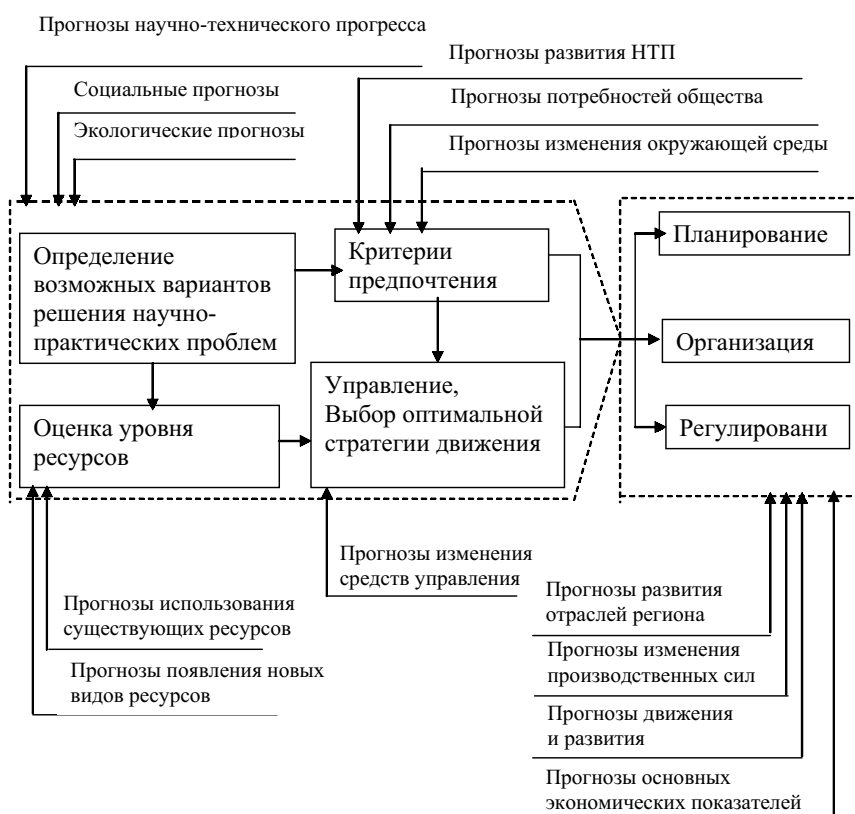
Прогнозы научно-технического прогресса

Прогнозы развития НТП

Социальные прогнозы

Прогнозы потребностей общества

Экологические прогнозы

Прогнозы изменения окружающей среды

Определение возможных вариантов решения научно-практических проблем

Критерии предпочтения

Планирование

Организация

Оценка уровня ресурсов

Управление, Выбор оптимальной стратегии движения

Регулировани

Прогнозы изменения средств управления

Прогнозы использования существующих ресурсов

Прогнозы появления новых видов ресурсов

Прогнозы развития отраслей региона

Прогнозы изменения производственных сил

Прогнозы движения и развития

Прогнозы основных экономических показателей